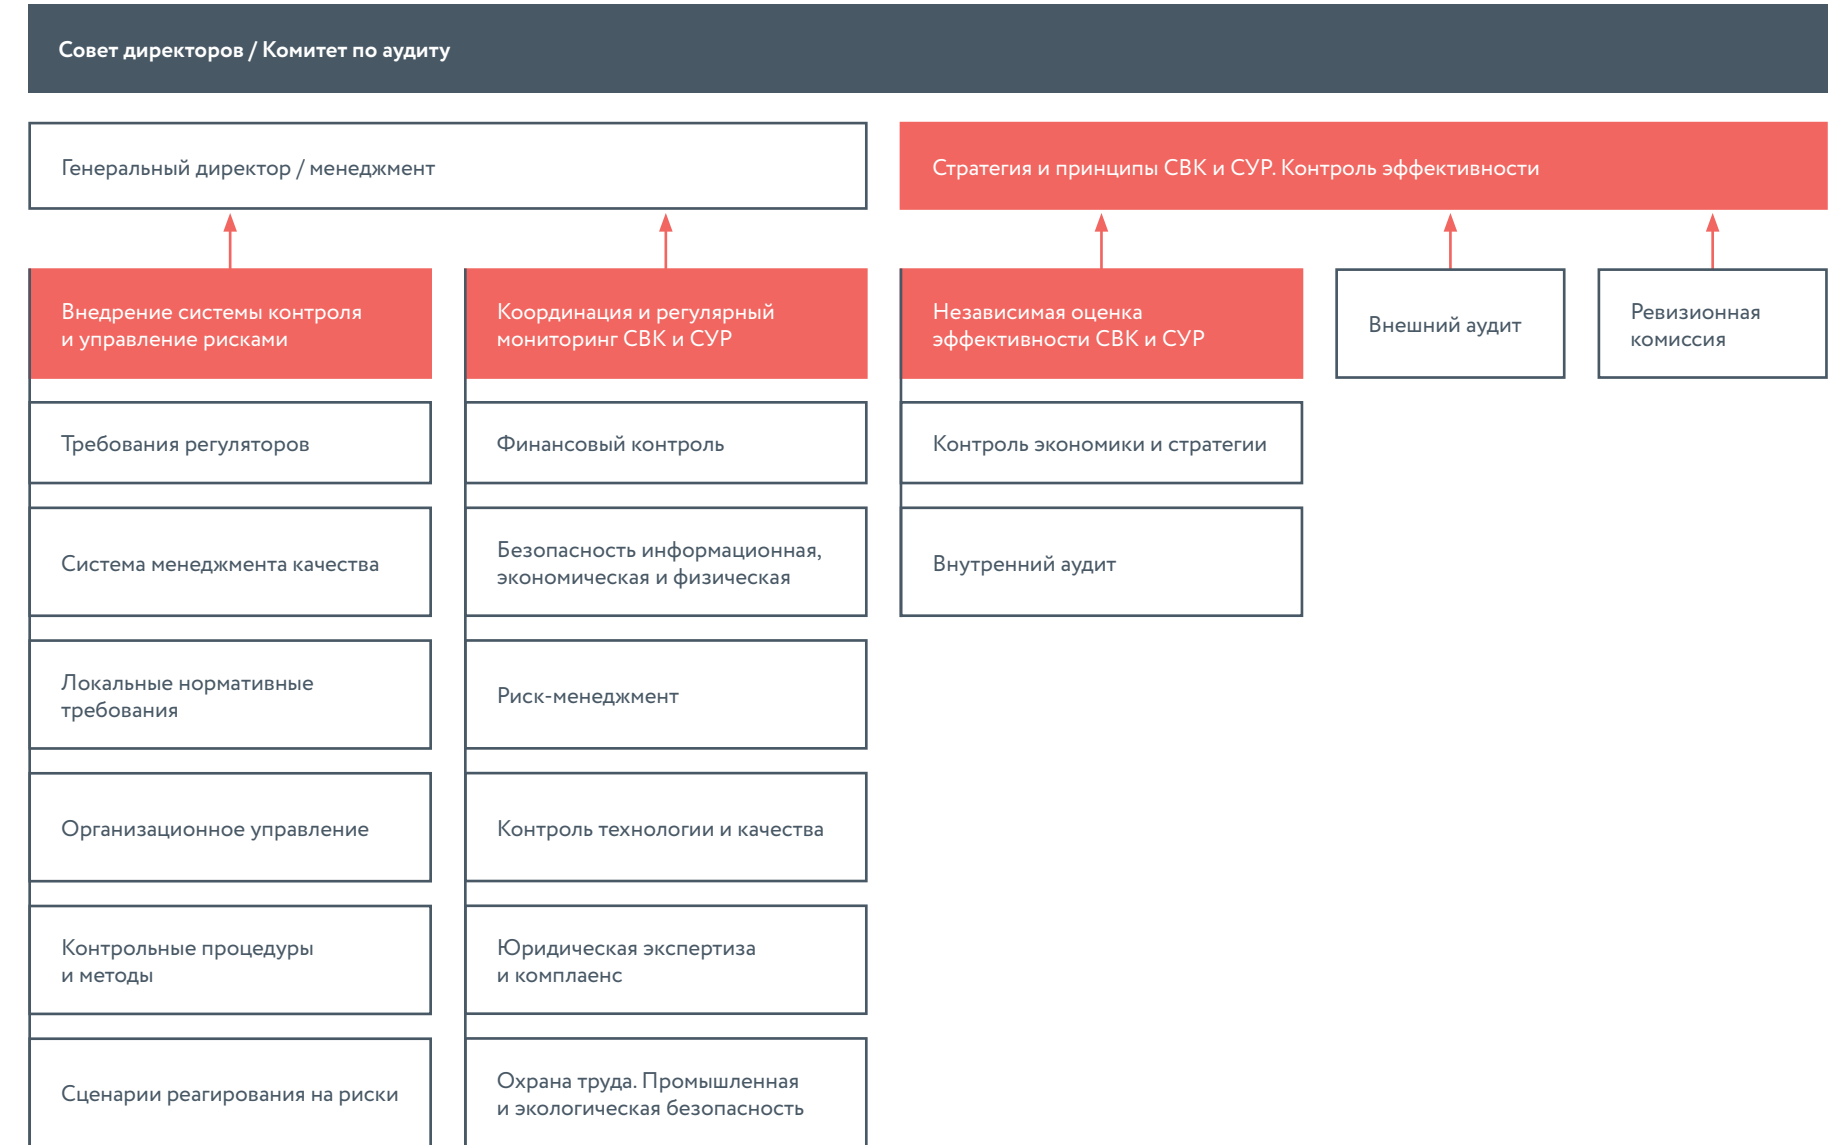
Совет директоров / Комитет по аудиту

Генеральный директор / менеджмент

Стратегия и принципы СВК и СУР. Контроль эффективности

Внедрение системы контроля и управление рисками

Требования регуляторов

Система менеджмента качества

Локальные нормативные требования

Организационное управление

Контрольные процедуры и методы

Сценарии реагирования на риски

Координация и регулярный мониторинг СВК и СУР

Финансовый контроль

Безопасность информационная, экономическая и физическая

Риск-менеджмент

Контроль технологии и качества

Юридическая экспертиза и комплаенс

Охрана труда. Промышленная и экологическая безопасность

Независимая оценка эффективности СВК и СУР

Контроль экономики и стратегии

Внутренний аудит

Внешний аудит

Ревизионная комиссия